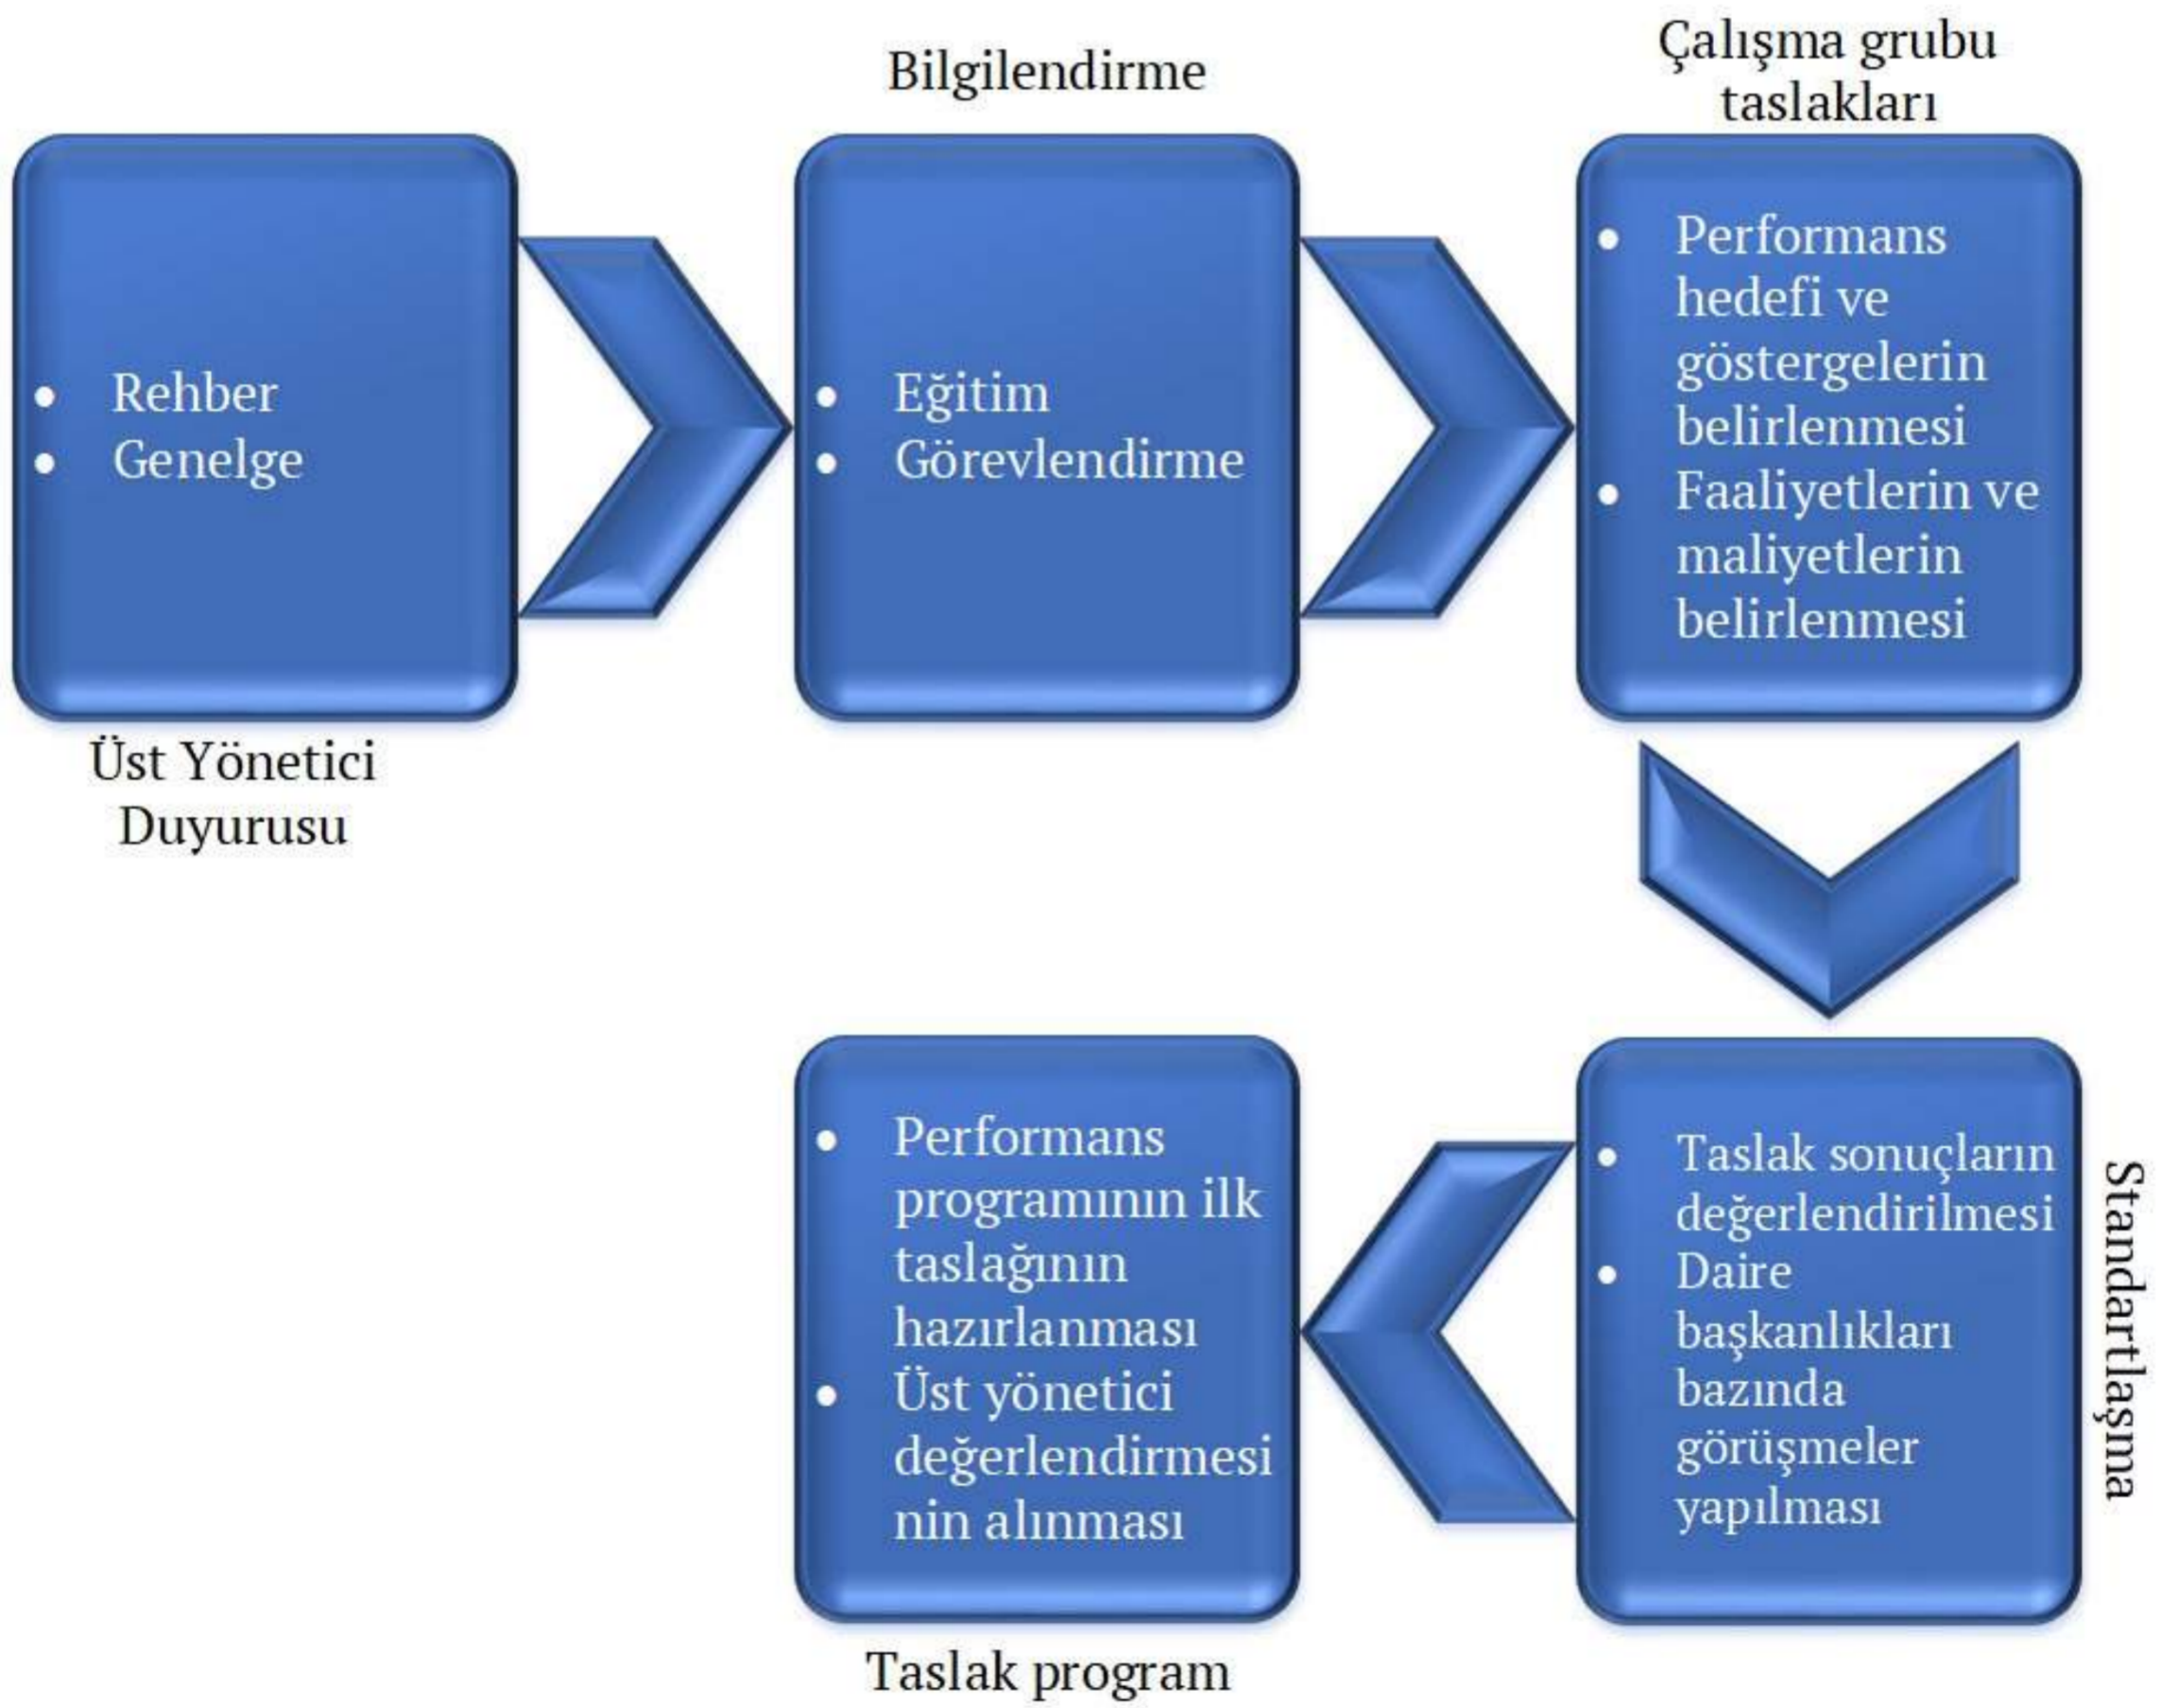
Bilgilendirme

Çalışma grubu taslakları

- Rehber
- Genelge

Üst Yönetici Duyurusu

- Eğitim
- Görevlendirme

- Performans hedefi ve göstergelerin belirlenmesi
- Faaliyetlerin ve maliyetlerin belirlenmesi

- Performans programının ilk taslağının hazırlanması
- Üst yönetici değerlendirmesinin alınması

Taslak program

- Taslak sonuçların değerlendirilmesi
- Daire başkanlıkları bazında görüşmeler yapılması

Standartlaşma